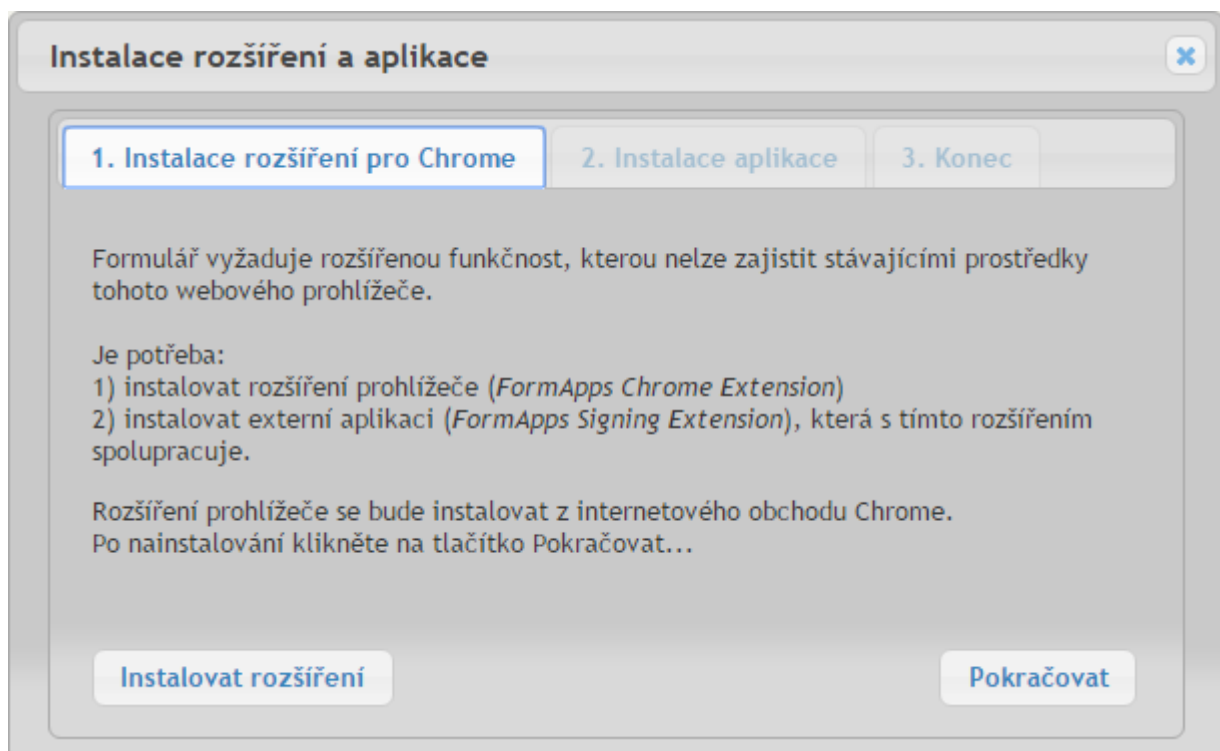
Instalace rozšíření a aplikace

1. Instalace rozšíření pro Chrome

2. Instalace aplikace

3. Konec

Formulář vyžaduje rozšířenou funkčnost, kterou nelze zajistit stávajícími prostředky tohoto webového prohlížeče.

Je potřeba:
1) instalovat rozšíření prohlížeče (*FormApps Chrome Extension*)
2) instalovat externí aplikaci (*FormApps Signing Extension*), která s tímto rozšířením spolupracuje.

Rozšíření prohlížeče se bude instalovat z internetového obchodu Chrome.
Po nainstalování klikněte na tlačítko Pokračovat...

Instalovat rozšíření

Pokračovat